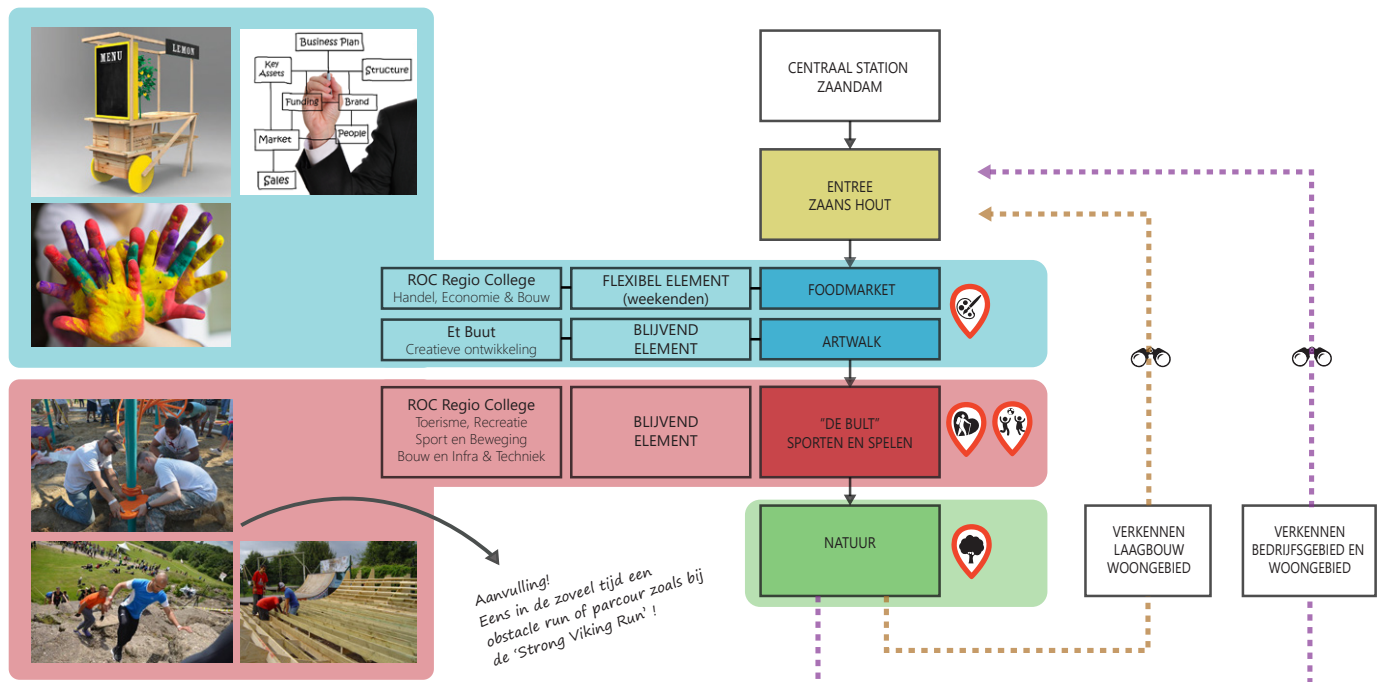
MENU

LEMON

Business Plan

Key Assets

Structure

Funding

Brand

Market

People

Sales

CENTRAAL STATION ZAANDAM

ENTREE ZAANS HOUT

ROC Regio College
Handel, Economie & Bouw

FLEXIBEL ELEMENT (weekenden)

FOODMARKET

Et Buut
Creatieve ontwikkeling

BLIJVEND ELEMENT

ARTWALK

ROC Regio College
Toerisme, Recreatie
Sport en Beweging
Bouw en Infra & Techniek

BLIJVEND ELEMENT

"DE BULT"
SPORTEN EN SPELEN

NATUUR

VERKENNEN LAAGBOUW WOONGEBIED

VERKENNEN BEDRIJFSGEBIED EN WOONGEBIED

Aanvulling!
Eens in de zoveel tijd een obstacle run of parcour zoals bij de 'Strong Viking Run' !